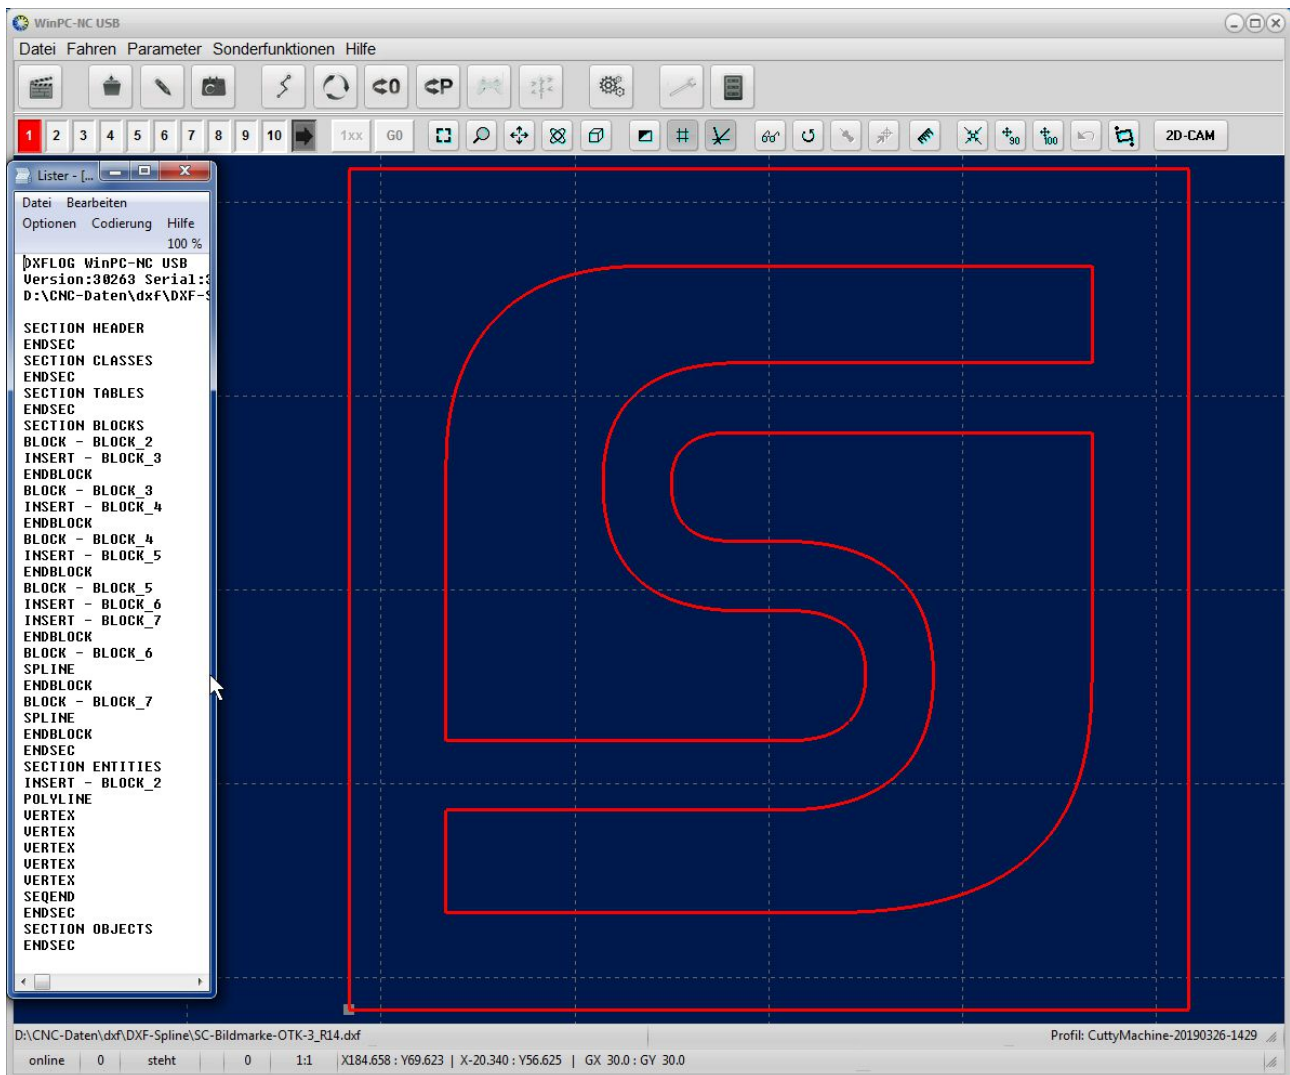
WinPC-NC USB

Datei Fahren Parameter Sonderfunktionen Hilfe

⊄0 ⊄P

1 2 3 4 5 6 7 8 9 10 1xx G0 2D-CAM

Lister - [...

Datei Bearbeiten
Optionen Codierung Hilfe
100 %

DXFLOG WinPC-NC USB
Version:30263 Serial:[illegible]
D:\CNC-Daten\dxf\DXF-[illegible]

SECTION HEADER
ENDSEC
SECTION CLASSES
ENDSEC
SECTION TABLES
ENDSEC
SECTION BLOCKS
BLOCK - BLOCK_2
INSERT - BLOCK_3
ENDBLOCK
BLOCK - BLOCK_3
INSERT - BLOCK_4
ENDBLOCK
BLOCK - BLOCK_4
INSERT - BLOCK_5
ENDBLOCK
BLOCK - BLOCK_5
INSERT - BLOCK_6
INSERT - BLOCK_7
ENDBLOCK
BLOCK - BLOCK_6
SPLINE
ENDBLOCK
BLOCK - BLOCK_7
SPLINE
ENDBLOCK
ENDSEC
SECTION ENTITIES
INSERT - BLOCK_2
POLYLINE
VERTEX
VERTEX
VERTEX
VERTEX
VERTEX
SEQEND
ENDSEC
SECTION OBJECTS
ENDSEC

D:\CNC-Daten\dxf\DXF-Spline\SC-Bildmarke-OTK-3_R14.dxf
Profil: CuttyMachine-20190326-1429

online | 0 | steht | 0 | 1:1 | X184.658 : Y69.623 | X-20.340 : Y56.625 | GX 30.0 : GY 30.0